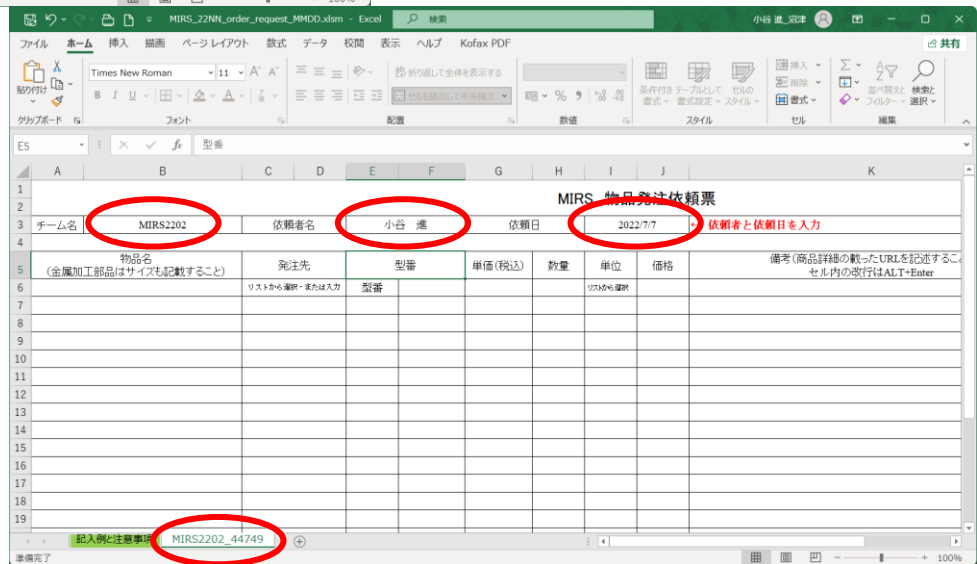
MIRS_22NN_order_request_MMDD.xlsm - Excel
検索
小谷 進_沼津
共有
ファイル ホーム 挿入 描画 ページ レイアウト 数式 データ 校閲 表示 ヘルプ Kofax PDF
貼り付け
Times New Roman 11
折り返して全体を表示する
セルを結合して中央揃え
条件付き書式 テーブルとして書式設定 セルのスタイル
挿入 削除 書式
並べ替えとフィルター 検索と選択
クリップボード フォント 配置 数値 スタイル セル 編集
E5
型番

| | A | B | C | D | E | F | G | H | I | J | K |
|---|---|---|---|---|---|---|---|---|---|---|---|
| 1 | | | | | | | | | | | |
| 2 | | | | | | MIRS 物品発注依頼票 | | | | | |
| 3 | チーム名 | MIRS2202 | 依頼者名 | | 小谷 進 | | 依頼日 | | 2022/7/7 | | ← 依頼者と依頼日を入力 |
| 4 | | | | | | | | | | | |
| 5 | | 物品名 (金属加工部品はサイズも記載すること) | 発注先 | | 型番 | | 単価(税込) | 数量 | 単位 | 価格 | 備考(商品詳細の載ったURLを記述するこ セル内の改行はALT+Enter |
| 6 | | | リストから選択・または入力 | | 型番 | | | | リストから選択 | | |
| 7 | | | | | | | | | | | |
| 8 | | | | | | | | | | | |
| 9 | | | | | | | | | | | |
| 10 | | | | | | | | | | | |
| 11 | | | | | | | | | | | |
| 12 | | | | | | | | | | | |
| 13 | | | | | | | | | | | |
| 14 | | | | | | | | | | | |
| 15 | | | | | | | | | | | |
| 16 | | | | | | | | | | | |
| 17 | | | | | | | | | | | |
| 18 | | | | | | | | | | | |
| 19 | | | | | | | | | | | |

記入例と注意事項 MIRS2202_44749
準備完了
100%